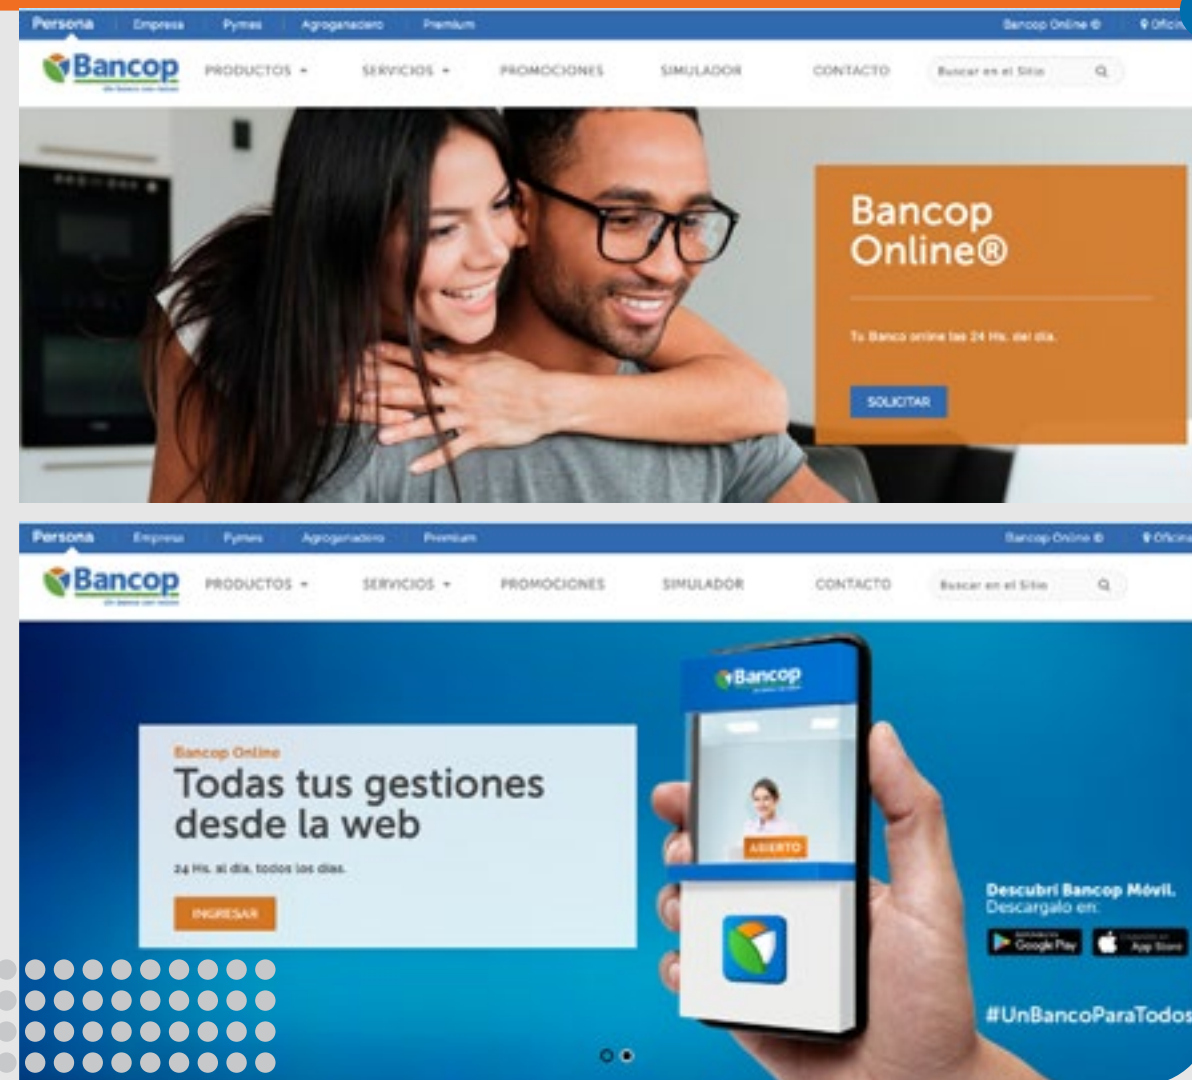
Persona Empresa Pymes Agroganadero Premium Bancop Online ® Oficin

Bancop
Un banco con raíces

PRODUCTOS SERVICIOS PROMOCIONES SIMULADOR CONTACTO Buscar en el Sitio

Bancop Online®

Tu Banco online las 24 Hs. del día.

SOLICITAR

Persona Empresa Pymes Agroganadero Premium Bancop Online ® Oficin

Bancop
Un banco con raíces

PRODUCTOS SERVICIOS PROMOCIONES SIMULADOR CONTACTO Buscar en el Sitio

Bancop Online
Todas tus gestiones desde la web

24 Hs. al día, todos los días.

INGRESAR

Bancop

ABIERTO

Descubrí Bancop Móvil.
Descargalo en:

DISPONIBLE EN Google Play
Disponible en App Store

#UnBancoParaTodos